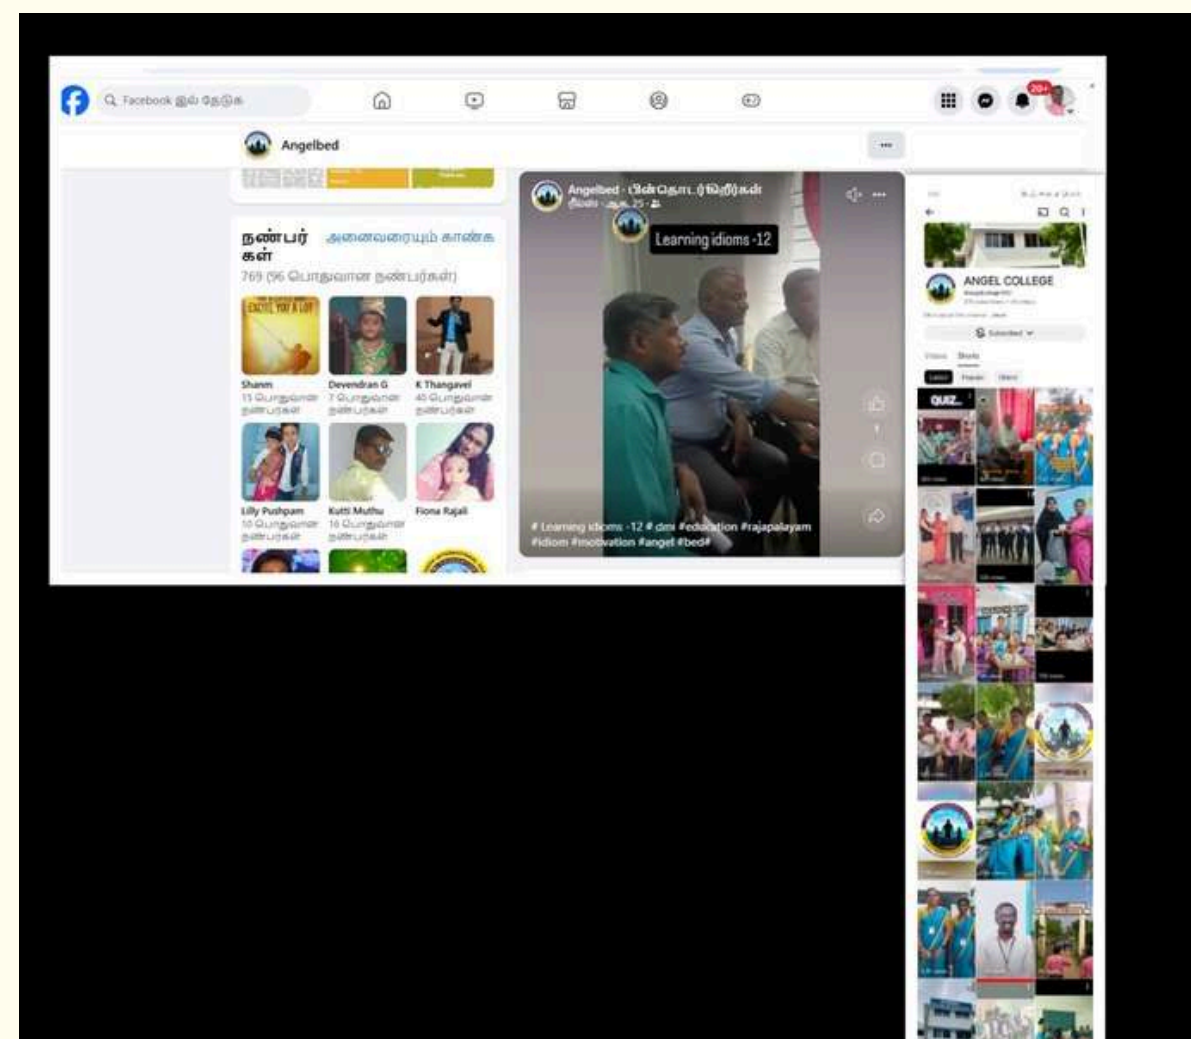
Facebook இல் தேடுக

20+

Angelbed

நண்பர்கள் அனைவரையும் காண்க

769 (96 பொதுவான நண்பர்கள்)

EXCITE YOU A LOT

Shanm
15 பொதுவான நண்பர்கள்

Devendran G
7 பொதுவான நண்பர்கள்

K Thangavel
40 பொதுவான நண்பர்கள்

Lilly Pushpam
10 பொதுவான நண்பர்கள்

Kutti Muthu
16 பொதுவான நண்பர்கள்

Fiona Rajali

Angelbed · பின்தொடர்கிறீர்கள்
ரீல்ஸ் · ஆக. 25 ·

Learning idioms -12

# Learning idioms -12 # dmi #education #rajapalayam #idiom #motivation #angel #bed#

ANGEL COLLEGE

Subscribed

Videos Shorts

Latest Popular Oldest

QUIZ